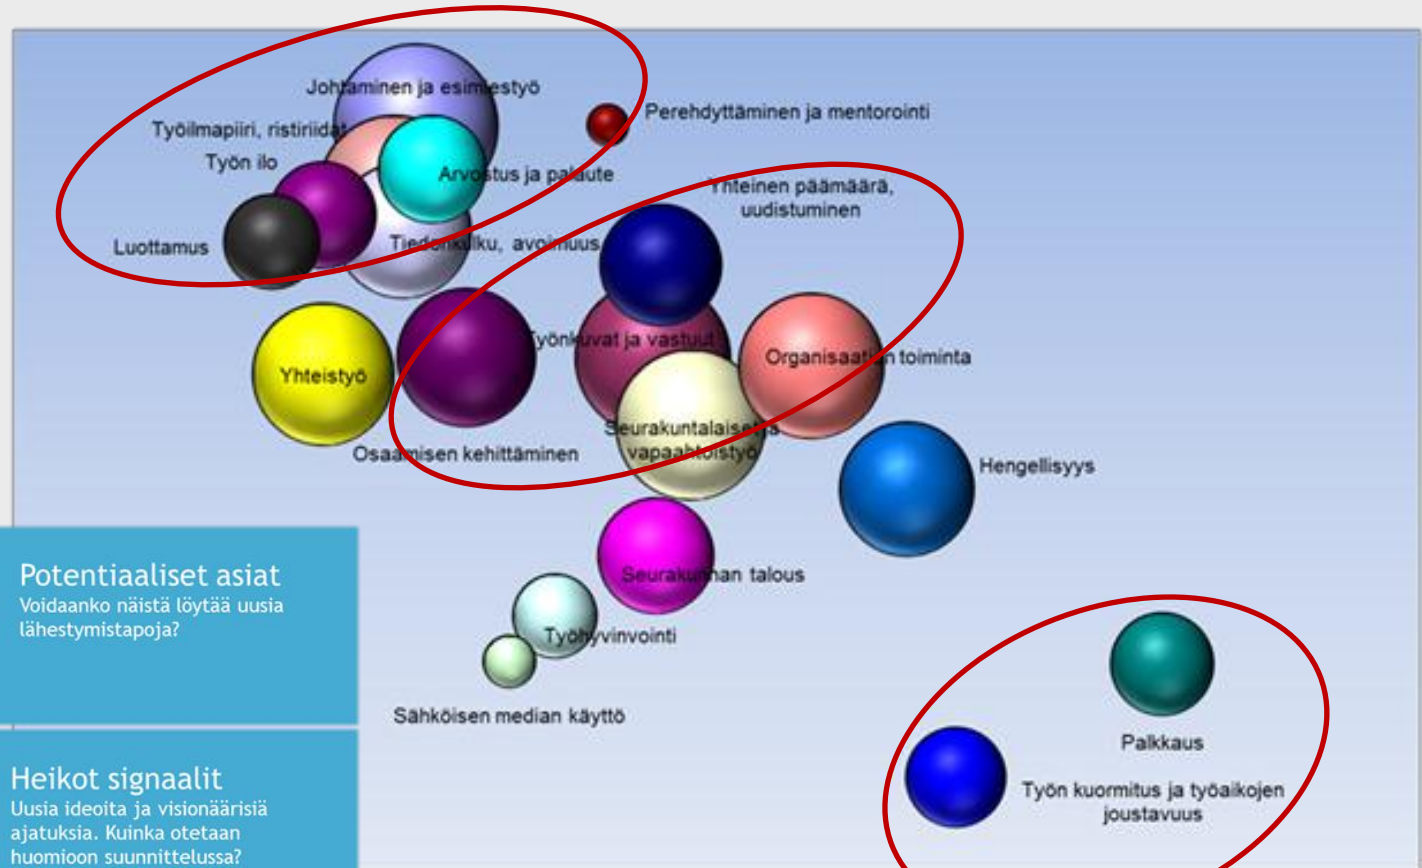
Johtaminen ja esimiestyö

Perehdyttäminen ja mentorointi

Työilmapiiri, ristiriidat

Työn ilo

Arvostus ja palaute

Yhteinen päämäärä, uudistuminen

Luottamus

Tiedonkulku, avoimuus

Yhteistyö

Työnkuvat ja vastuut

Organisaation toiminta

Seurakuntalaiset ja vapaaehtoistyö

Osaamisen kehittäminen

Hengellisyys

Seurakunnan talous

Työhyvinvointi

Sähköisen median käyttö

Palkkaus

Työn kuormitus ja työaikojen joustavuus

Potentiaaliset asiat
Voidaanko näistä löytää uusia lähestymistapoja?

Heikot signaalit
Uusia ideoita ja visionäärisiä ajatuksia. Kuinka otetaan huomioon suunnittelussa?